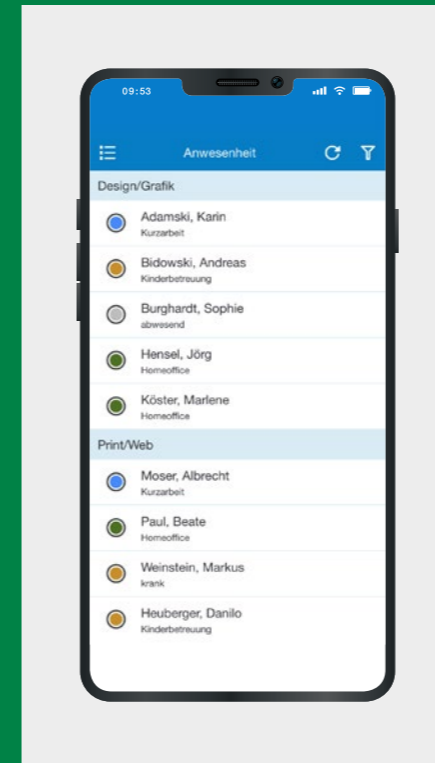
09:53

Anwesenheit

Design/Grafik

Adamski, Karin
Kurzarbeit

Bidowski, Andreas
Kinderbetreuung

Burghardt, Sophie
abwesend

Hensel, Jörg
Homeoffice

Köster, Marlene
Homeoffice

Print/Web

Moser, Albrecht
Kurzarbeit

Paul, Beate
Homeoffice

Weinstein, Markus
krank

Heuberger, Danilo
Kinderbetreuung